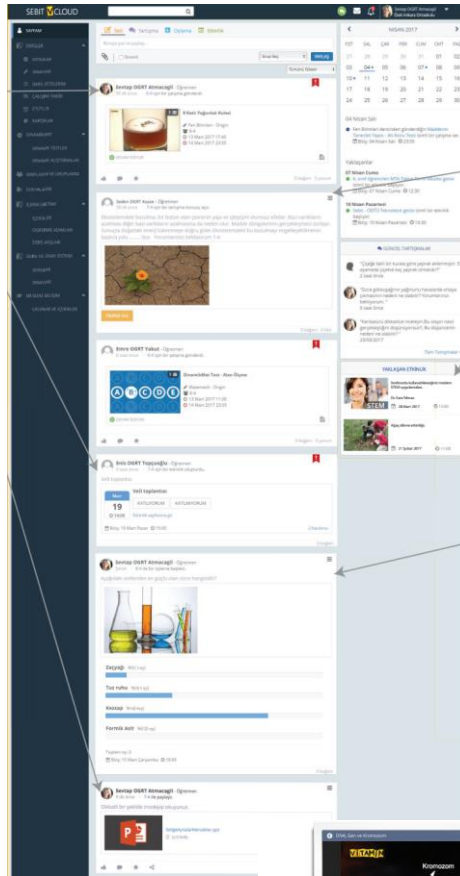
SEBIT CLOUD

Sevtap OGRT Atmacagil
Özel Ankara Ortaokulu

SAYFAM

Sevtap OGRT Atmacagil · Öğretmen

Ekleri Yoğurdun Kokusu

Fen Bilimleri · Drgin
8-A
13 Mart 2017 17:00
14 Mart 2017 23:59

NİSAN 2017

| PZT | SAL | ÇAR | PER | CUM | CMT | PAZ |
|---|---|---|---|---|---|---|
| 27 | 28 | 29 | 30 | 31 | 01 | 02 |
| 03 | 04 | 05 | 06 | 07 | 08 | 09 |
| 10 | 11 | 12 | 13 | 14 | 15 | 16 |
| 17 | 18 | 19 | 20 | 21 | 22 | 23 |
| 24 | 25 | 26 | 27 | 28 | 29 | 30 |

04 Nisan Salı

Yaklaşanlar

07 Nisan Cuma

10 Nisan Pazartesi

GÜNCEL TARTIŞMALAR

Tüm Tartışmalar

YAKLAŞAN ETKİNLİK

STEM

Emre OGRT Yakut · Öğretmen

Emre OGRT Toplugöz · Öğretmen

Veli toplantısı

Mar
19
14:00

Veli toplantısı

KATILIYORUM
KATILMIYORUM

Sevtap OGRT Atmacagil · Öğretmen

Zeytinyağı

Tuz ruhu

Glukoz

Formik Asit

Sevtap OGRT Atmacagil · Öğretmen

DNA, Gen ve Kromozom

VITAMIN

Kromozom